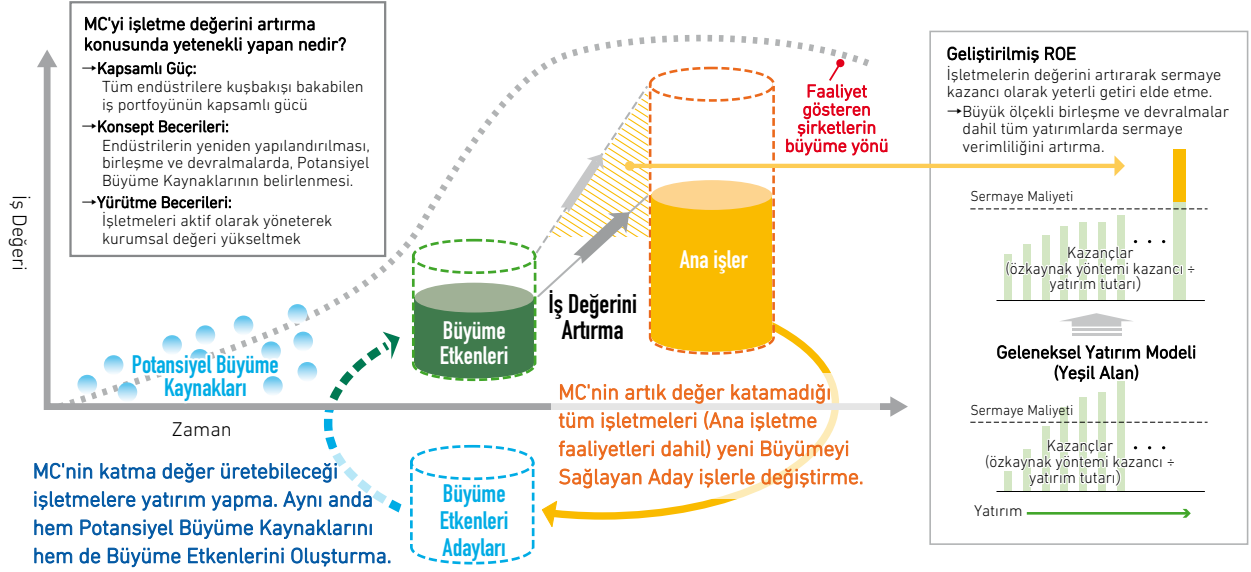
MC'yi işletme değerini artırma konusunda yetenekli yapan nedir?
→Kapsamlı Güç:
Tüm endüstrilere kuşbakışı bakabilen iş portfoyünün kapsamlı gücü
→Konsept Becerileri:
Endüstrilerin yeniden yapılandırılması, birleşme ve devralmalarda, Potansiyel Büyüme Kaynaklarının belirlenmesi.
→Yürütme Becerileri:
İşletmeleri aktif olarak yöneterek kurumsal değeri yükseltmek

İş Değeri

Faaliyet gösteren şirketlerin büyüme yönü

Ana işler

Büyüme Etkenleri

İş Değerini Artırma

Potansiyel Büyüme Kaynakları

Zaman

MC'nin artık değer katamadığı tüm işletmeleri (Ana işletme faaliyetleri dahil) yeni Büyümeyi Sağlayan Aday işlerle değiştirme.

MC'nin katma değer üretebileceği işletmelere yatırım yapma. Aynı anda hem Potansiyel Büyüme Kaynaklarını hem de Büyüme Etkenlerini Oluşturma.

Büyüme Etkenleri Adayları

Geliştirilmiş ROE
İşletmelerin değerini artırarak sermaye kazancı olarak yeterli getiri elde etme.
→Büyük ölçekli birleşme ve devralmalar dahil tüm yatırımlarda sermaye verimliliğini artırma.

Sermaye Maliyeti
Kazançlar (özkaynak yöntemi kazancı ÷ yatırım tutarı)
. . .

Geleneksel Yatırım Modeli (Yeşil Alan)

Sermaye Maliyeti
Kazançlar (özkaynak yöntemi kazancı ÷ yatırım tutarı)
. . .

Yatırım